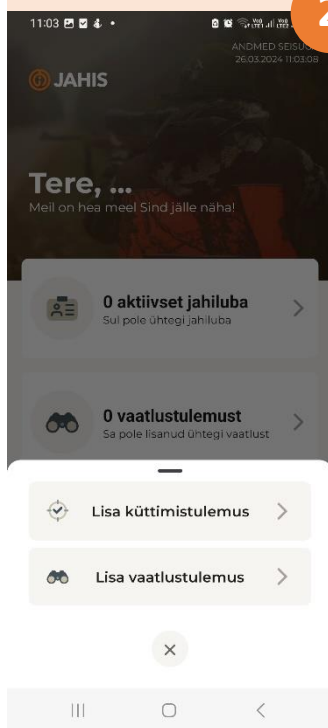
11:03

2

ANDMED SEISUGA 26.03.2024 11:03:08

JAHIS

Tere, ...
Meil on hea meel Sind jälle näha!

0 aktiivset jahiluba
Sul pole ühtegi jahiluba

0 vaatlustulemust
Sa pole lisanud ühtegi vaatlust

Lisa küttimistulemus

Lisa vaatlustulemus